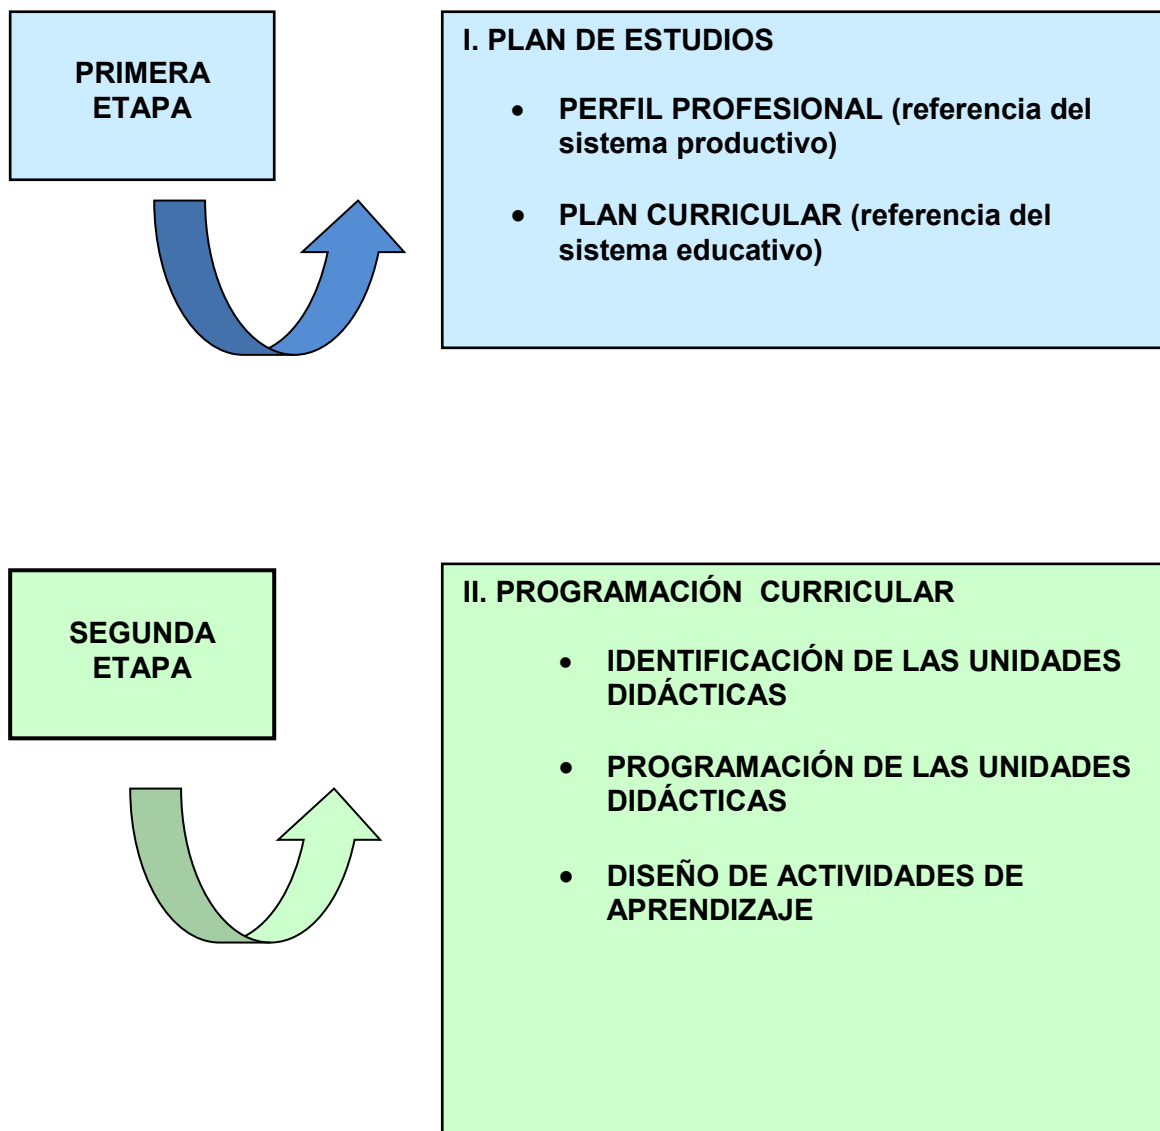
PRIMERA ETAPA

I. PLAN DE ESTUDIOS

- PERFIL PROFESIONAL (referencia del sistema productivo)
- PLAN CURRICULAR (referencia del sistema educativo)

SEGUNDA ETAPA

II. PROGRAMACIÓN CURRICULAR

- IDENTIFICACIÓN DE LAS UNIDADES DIDÁCTICAS
- PROGRAMACIÓN DE LAS UNIDADES DIDÁCTICAS
- DISEÑO DE ACTIVIDADES DE APRENDIZAJE